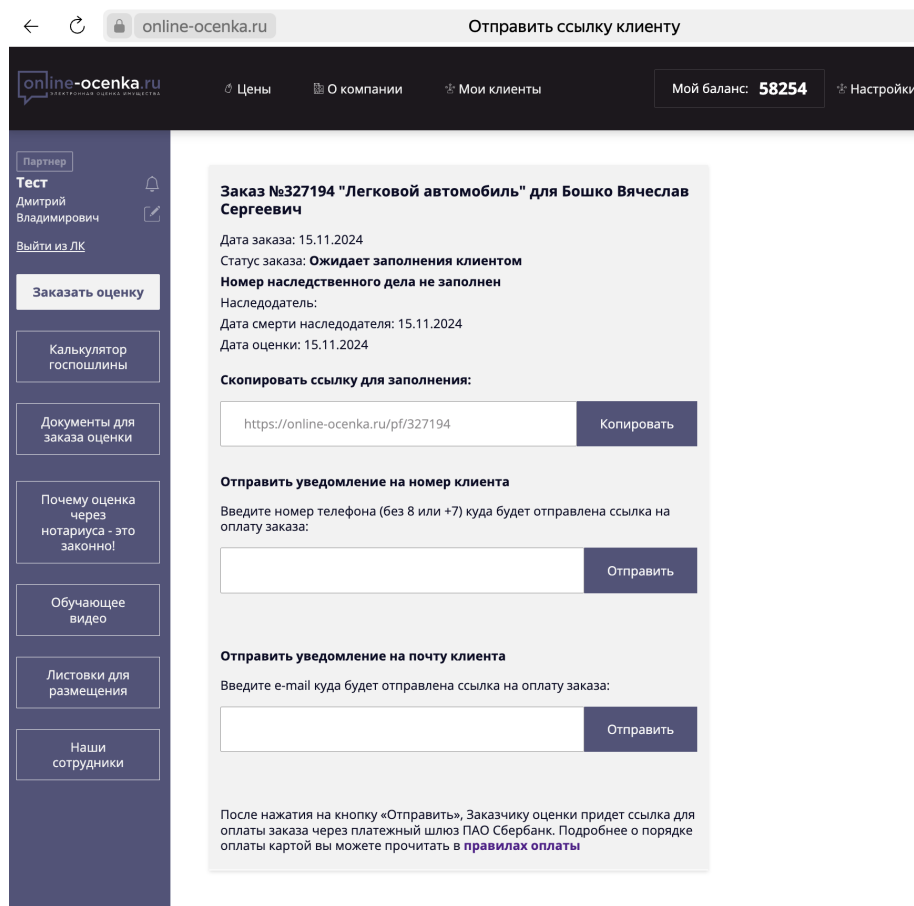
online-ocenka.ru

Отправить ссылку клиенту

online-ocenka.ru
ЭЛЕКТРОННАЯ ОЦЕНКА ИМУЩЕСТВА

Цены
О компании
Мои клиенты
Мой баланс: 58254
Настройки

Партнер
Тест
Дмитрий Владимирович
Выйти из ЛК

Заказать оценку

Калькулятор госпошлины

Документы для заказа оценки

Почему оценка через нотариуса - это законно!

Обучающее видео

Листовки для размещения

Наши сотрудники

Заказ №327194 "Легковой автомобиль" для Бошко Вячеслав Сергеевич

Дата заказа: 15.11.2024
Статус заказа: Ожидает заполнения клиентом
Номер наследственного дела не заполнен
Наследодатель:
Дата смерти наследодателя: 15.11.2024
Дата оценки: 15.11.2024

Скопировать ссылку для заполнения:

https://online-ocenka.ru/pf/327194
Копировать

Отправить уведомление на номер клиента

Введите номер телефона (без 8 или +7) куда будет отправлена ссылка на оплату заказа:

Отправить

Отправить уведомление на почту клиента

Введите e-mail куда будет отправлена ссылка на оплату заказа:

Отправить

После нажатия на кнопку «Отправить», Заказчику оценки придет ссылка для оплаты заказа через платежный шлюз ПАО Сбербанк. Подробнее о порядке оплаты картой вы можете прочитать в правилах оплаты